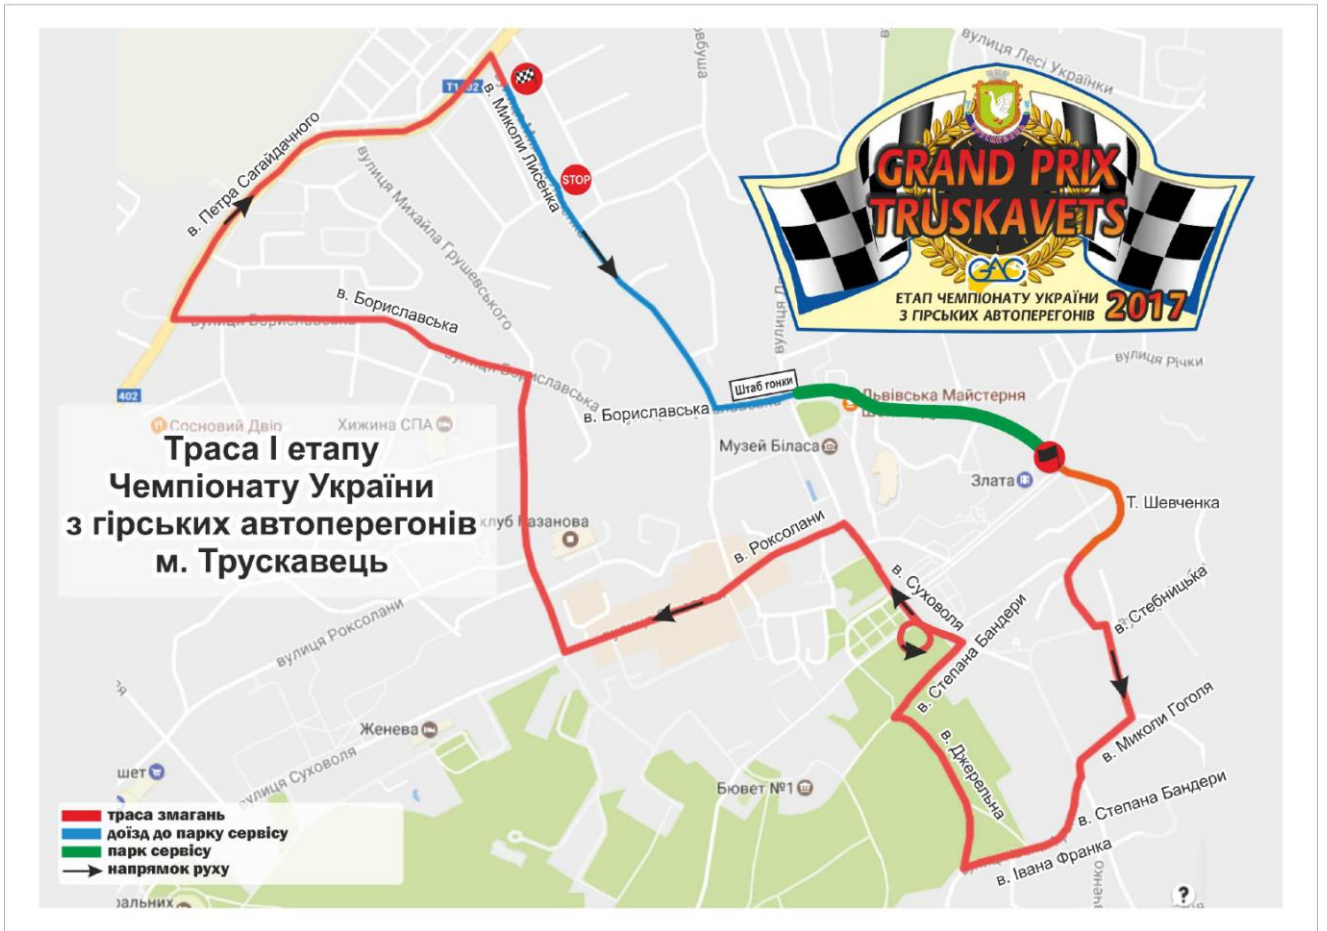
GRAND PRIX TRUSKAVETS
GAC
ЕТАП ЧЕМПІОНАТУ УКРАЇНИ З ГІРСЬКИХ АВТОПЕРЕГОНІВ 2017

Траса І етапу Чемпіонату України з гірських автоперегонів м. Трускавець

вулиця Лесі Українки
Т1402
в. Миколи Лисенка
STOP
в. Петра Сагайдачного
вулиця Михайла Грушевського
в. Бориславська
вулиця Бориславська
вулиця Бориславська
402
Сосновий Двір
Хижина СПА
в. Бориславська
Штаб гонки
Львівська Майстерня
вулиця Річки
Музей Біласа
Злата
Т. Шевченка
клуб Казанова
в. Роксолани
вулиця Роксолани
в. Суховоля
в. Степана Бандери
в. Стебницька
в. Миколи Гоголя
в. Джерельна
в. Степана Бандери
в. Івана Франка
Женева
вулиця Суховоля
Бювет №1
шет
альних

траса змагань
доїзд до парку сервісу
парк сервісу
напрямок руху
?